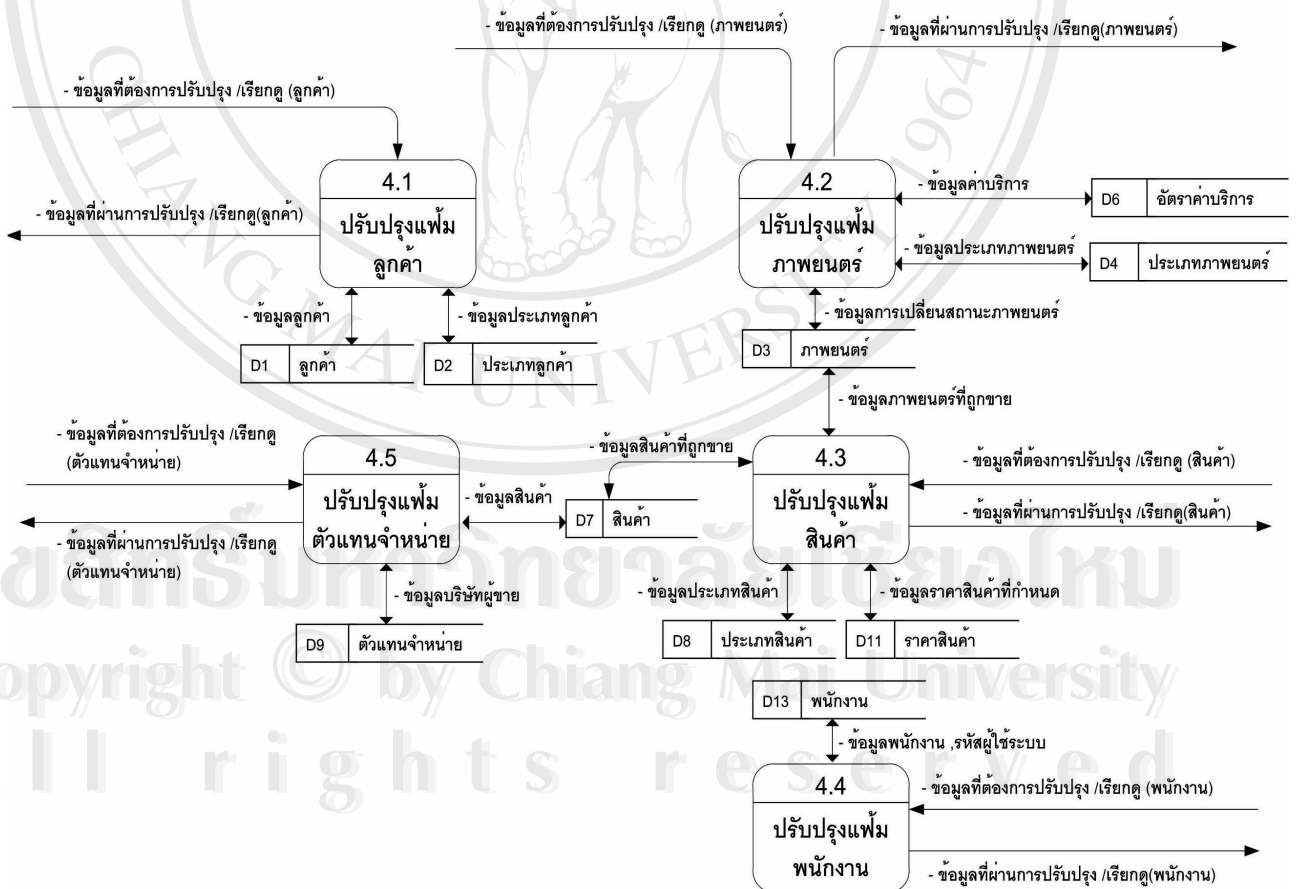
- ข้อมูลที่ต้องการปรับปรุง /เรียกดู (ภาพยนตร์)

- ข้อมูลที่ผ่านการปรับปรุง /เรียกดู(ภาพยนตร์)

- ข้อมูลที่ต้องการปรับปรุง /เรียกดู (ลูกค้า)

4.1
ปรับปรุงแฟ้ม ลูกค้า

- ข้อมูลที่ผ่านการปรับปรุง /เรียกดู(ลูกค้า)

- ข้อมูลลูกค้า

- ข้อมูลประเภทลูกค้า

| D1 | ลูกค้า |
|---|---|

| D2 | ประเภทลูกค้า |
|---|---|

4.2
ปรับปรุงแฟ้ม ภาพยนตร์

- ข้อมูลค่าบริการ

| D6 | อัตราค่าบริการ |
|---|---|

- ข้อมูลประเภทภาพยนตร์

| D4 | ประเภทภาพยนตร์ |
|---|---|

- ข้อมูลการเปลี่ยนสถานะภาพยนตร์

| D3 | ภาพยนตร์ |
|---|---|

- ข้อมูลภาพยนตรที่ถูกขาย

- ข้อมูลที่ต้องการปรับปรุง /เรียกดู (ตัวแทนจำหน่าย)

4.5
ปรับปรุงแฟ้ม ตัวแทนจำหน่าย

- ข้อมูลที่ผ่านการปรับปรุง /เรียกดู (ตัวแทนจำหน่าย)

- ข้อมูลสินค้า

- ข้อมูลสินค้าที่ถูกขาย

| D7 | สินค้า |
|---|---|

4.3
ปรับปรุงแฟ้ม สินค้า

- ข้อมูลที่ต้องการปรับปรุง /เรียกดู (สินค้า)

- ข้อมูลที่ผ่านการปรับปรุง /เรียกดู(สินค้า)

- ข้อมูลบริษัทผู้ขาย

| D9 | ตัวแทนจำหน่าย |
|---|---|

- ข้อมูลประเภทสินค้า

- ข้อมูลราคาสินค้าที่กำหนด

| D8 | ประเภทสินค้า |
|---|---|

| D11 | ราคาสินค้า |
|---|---|

ข้อมูลมหาวิทยาลัยเชียงใหม่
Copyright © by Chiang Mai University
All rights reserved

| D13 | พนักงาน |
|---|---|

- ข้อมูลพนักงาน ,รหัสผู้ใช้ระบบ

4.4
ปรับปรุงแฟ้ม พนักงาน

- ข้อมูลที่ต้องการปรับปรุง /เรียกดู (พนักงาน)

- ข้อมูลที่ผ่านการปรับปรุง /เรียกดู(พนักงาน)